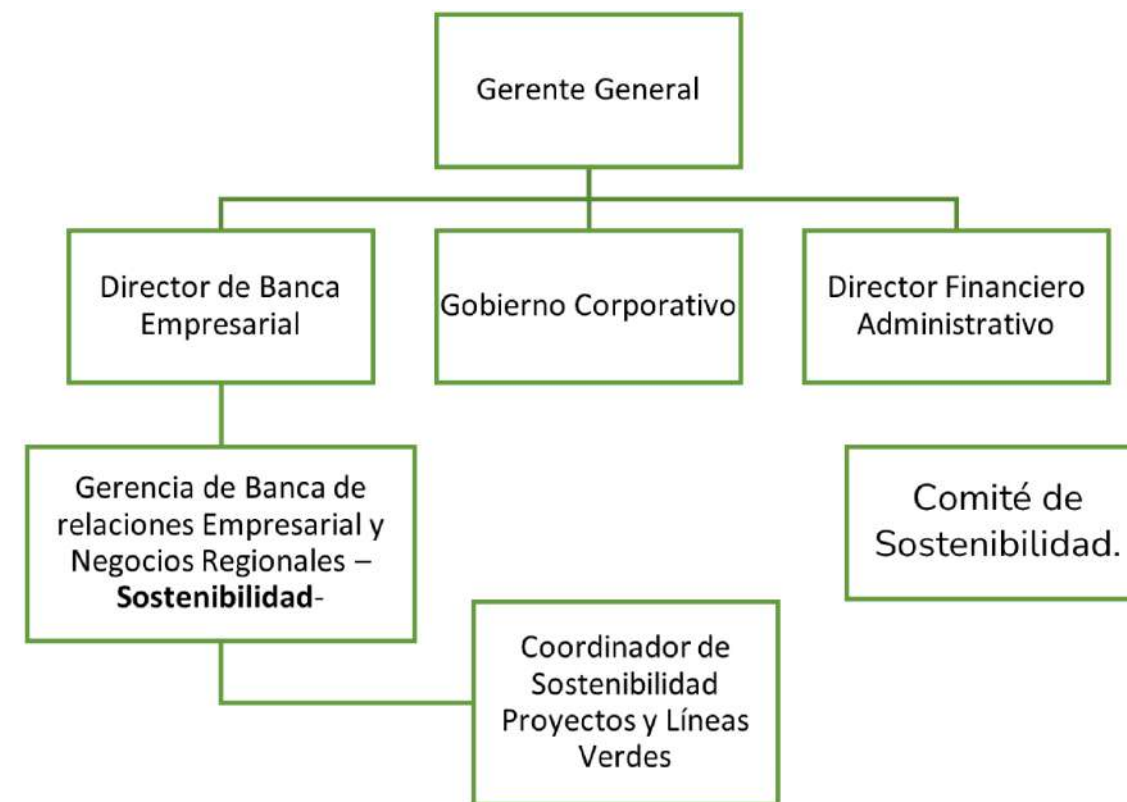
Gerente General

Director de Banca Empresarial

Gobierno Corporativo

Director Financiero Administrativo

Gerencia de Banca de relaciones Empresarial y Negocios Regionales – **Sostenibilidad**-

Comité de Sostenibilidad.

Coordinador de Sostenibilidad Proyectos y Líneas Verdes